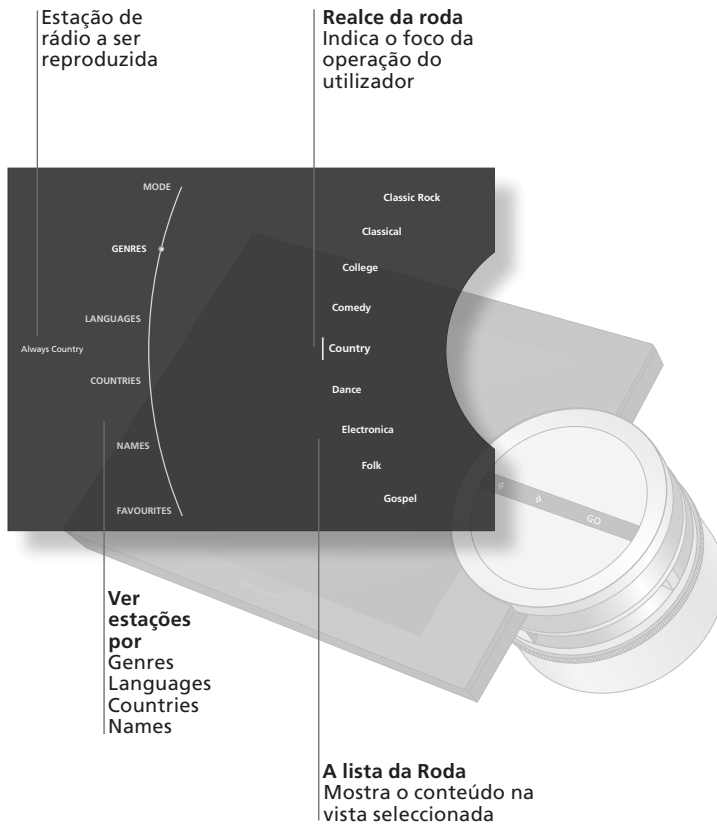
Estação de rádio a ser reproduzida

Realce da roda
Indica o foco da operação do utilizador

MODE
GENRES
LANGUAGES
COUNTRIES
NAMES
FAVOURITES

Always Country

Classic Rock
Classical
College
Comedy
Country
Dance
Electronica
Folk
Gospel

GO

Ver estações por
Genres
Languages
Countries
Names

A lista da Roda
Mostra o conteúdo na vista seleccionada